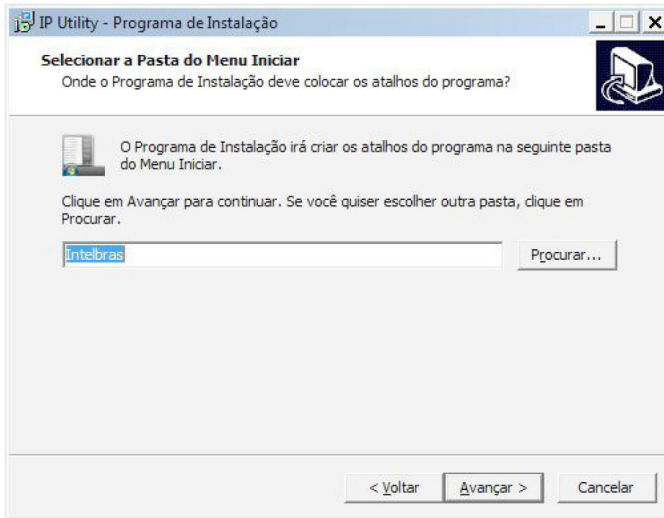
IP Utility - Programa de Instalação

Selecionar a Pasta do Menu Iniciar
Onde o Programa de Instalação deve colocar os atalhos do programa?

O Programa de Instalação irá criar os atalhos do programa na seguinte pasta do Menu Iniciar.

Clique em Avançar para continuar. Se você quiser escolher outra pasta, clique em Procurar.

Intelbras

Procurar...

< Voltar

Avançar >

Cancelar